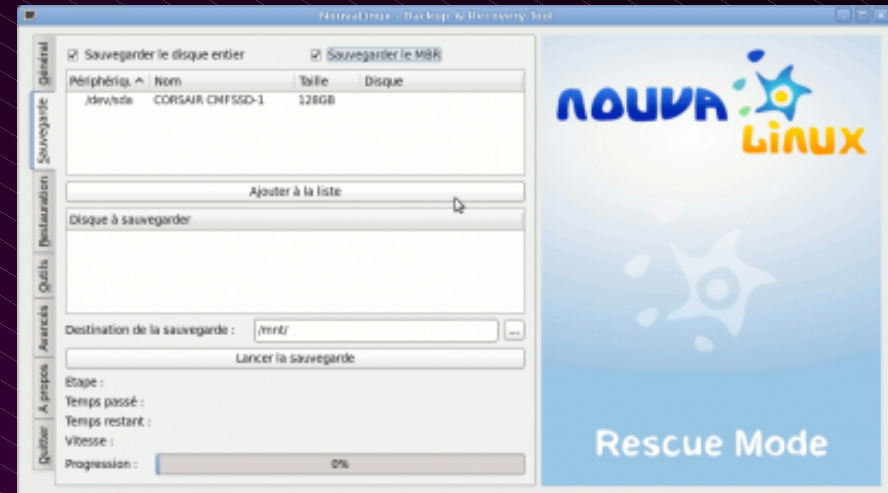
NouvaLinux - Backup & Recovery Tool

Général
Sauvegarde
Restauration
Outils
Avancés
A propos
Quitter

☑ Sauvegarder le disque entier ☑ Sauvegarder le MBR

| Périphériqu ^ | Nom | Taille | Disque |
|---|---|---|---|
| /dev/sda | CORSAIR CMFSSD-1 | 128GB | |

Ajouter à la liste

Disque à sauvegarder

Destination de la sauvegarde : /mnt/ ...

Lancer la sauvegarde

Etape :
Temps passé :
Temps restant :
Vitesse :
Progression : 0%

NOUVA LINUX

Rescue Mode